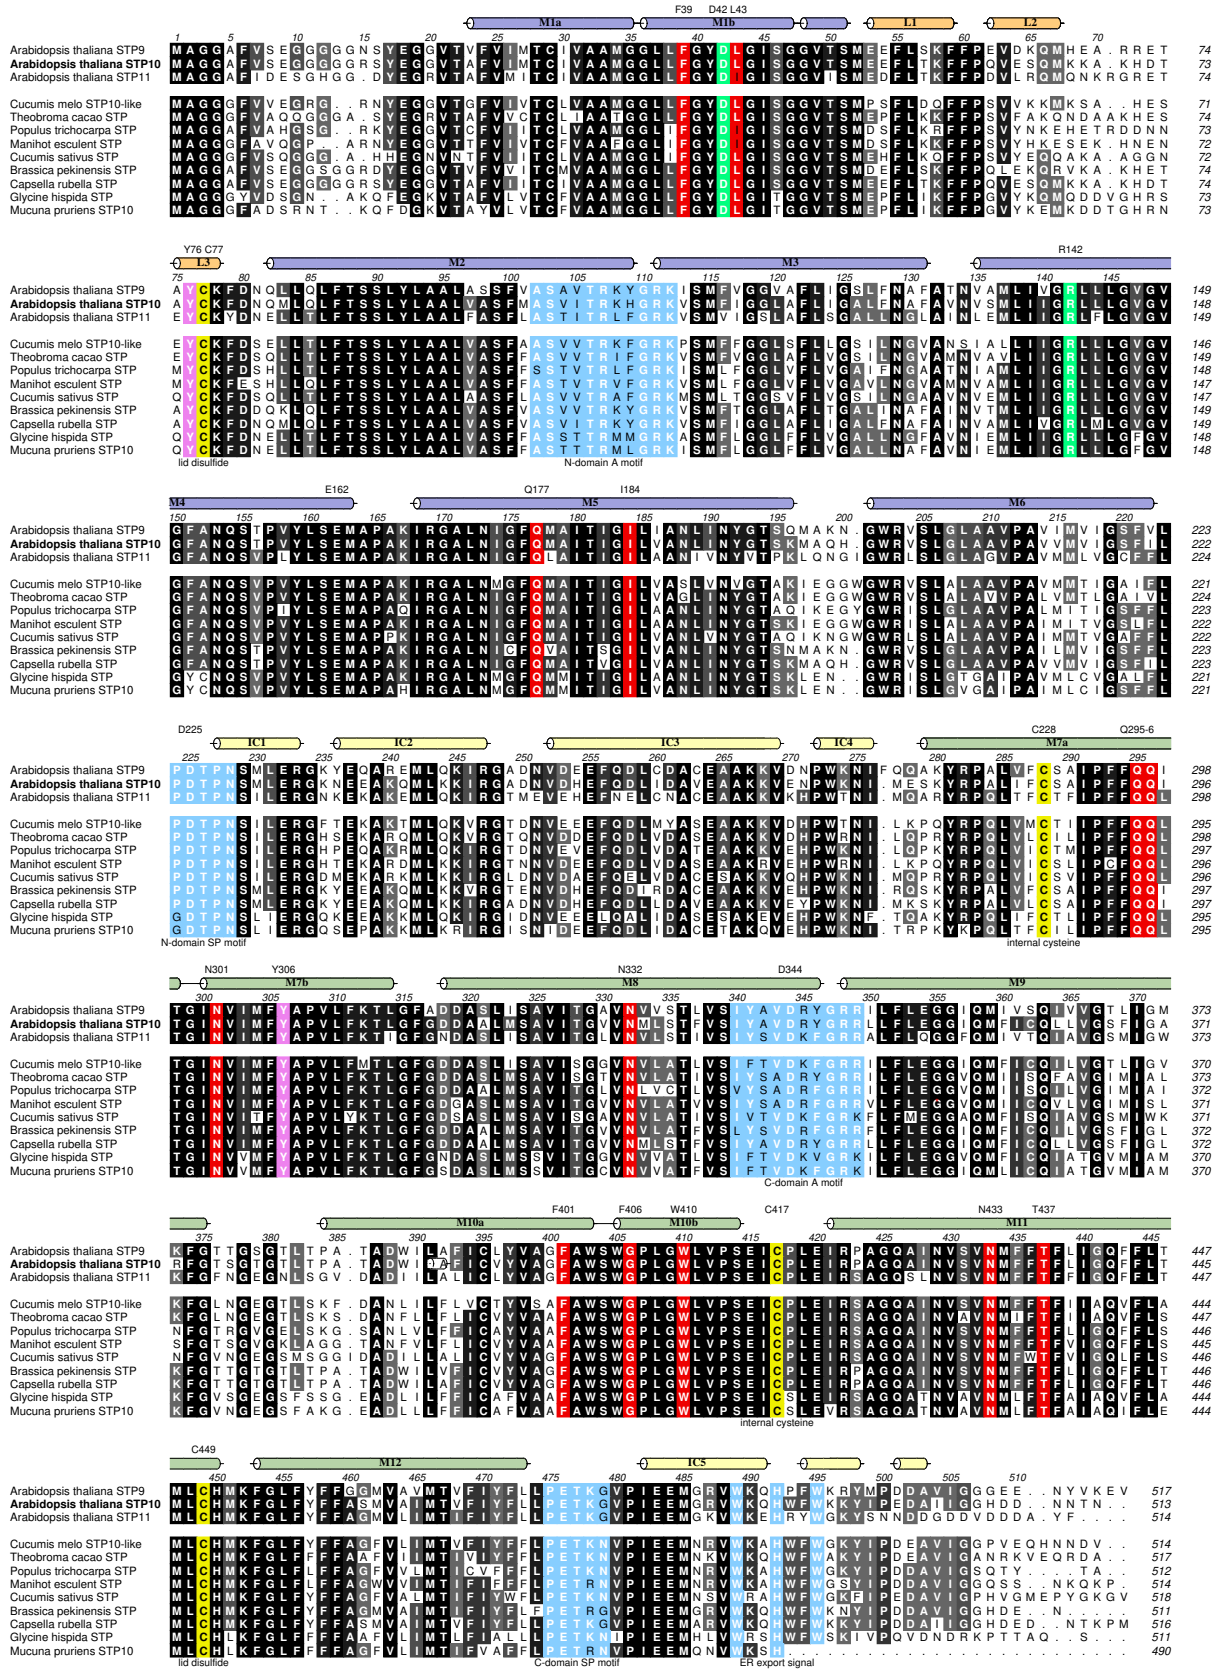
M1a M1b L1 L2
F39 D42 L43
1 5 10 15 20 25 30 35 40 45 50 55 60 65 70

Arabidopsis thaliana STP9 MAGGAFVSEGGGGNSYEGGVTVFVIMTCIVAAMGGLLFGYDLGISGGVTSMEEFLSKFFPEVDKQMHEA.RRET 74
Arabidopsis thaliana STP10 MAGGAFVSEGGGGRSYEGGVTAFVIMTCIVAAMGGLLFGYDLGISGGVTSMEEFLTKFFPQVESQMKKA.KHDT 73
Arabidopsis thaliana STP11 MAGGAFIDESGHGG.DYEGRVTAFVMITCIVAAMGGLLFGYDIGISGGVISMEDFLTKFFPDVLRQMQNKRGRET 74

Cucumis melo STP10-like MAGGGFVVEGRG..RNYEGGVTGFVIVTCLVAAMGGLLFGYDLGISGGVTSMPSFLDQFFPSVVKKMKSA..HES 71
Theobroma cacao STP MAGGGFVAQGGGA.SYEGRVTAFVVCTCLIAATGGLLFGYDLGISGGVTSMEPFLKKFFPSVFAKQNDAAKHES 74
Populus trichocarpa STP MAGGAFVAHGSG..RKYEGGVTCFVIITCLVAAMGGLIFGYDIGISGGVTSMDSFLKRFFPSVYNKEHETRDDNN 73
Manihot esculent STP MAGGGFAVQGP..ARNYEGGVTTFVIITCFVAAFGGLIFGYDIGISGGVTSMDSFLKKFFPSVYHKESEK.HNEN 72
Cucumis sativus STP MAGGGFVSQGGG.A.HHEGNVNTFVITCLVAAMGGLLFGYDLGISGGVTSMEHFLKQFFPSVYEQQAKA.AGGN 72
Brassica pekinensis STP MAGGAFVSEGGSGRDYEGGVTFFVVITCMVAAMGGLLFGYDLGISGGVTSMDEFLSKFFPQLEKQRVKA.KHET 74
Capsella rubella STP MAGGAFVSEGGGGRSYEGGVTAFVIITCIVAAMGGLLFGYDLGISGGVTSMEEFLTKFFPQVESQMKKA.KHDT 74
Glycine hispida STP MAGGGYVDSGN..AKQFEGKVTWFVLVTCFVAAMGGLLFGYDLGITGGVTSMEPFLIKFFPGVYKQMQDDVGHRS 73
Mucuna pruriens STP10 MAGGGFADSRNT..KQFDGKVTAYVLVTCFVAAMGGLLFGYDLGITGGVTSMEPFLIKFFPGVYKEMKDDTGHRN 73

Y76 C77 L3 M2 M3 R142
75 80 85 90 95 100 105 110 115 120 125 130 135 140 145

Arabidopsis thaliana STP9 AYCKFDNQLLQLFTSSLYLAALASSFVASAVTRKYGRKISMFVGGVAFLIGSLFNAFATNVAMLIVGRLLLGVGV 149
Arabidopsis thaliana STP10 AYCKFDNQMLQLFTSSLYLAALVASFMASVITRKHGRKVSMFIGGLAFLIGALFNAFAVNVSMLIIGRLLLGVGV 148
Arabidopsis thaliana STP11 EYCKYDNELLTLFTSSLYLAALFASFLASTITRLFGRKVSMVIGSLAFLSGALLNGLAINLEMLIIGRFLLGVGV 149

Cucumis melo STP10-like EYCKFDSELLTLFTSSLYLAALVASFAASVVTRKFGRKPSMFFGGLSFLLGSILNGVANSIALLIIGRLLLGVGV 146
Theobroma cacao STP EYCKFDSQLLTLFTSSLYLAALVASFAASVVTRAFGRKISMFIGGLTFLVGALLNGVAMNVAVLIIGRLLLGVGV 149
Populus trichocarpa STP MYCKFDSHLLTLFTSSLYLAALVASFFSSTVTRVFGRKISMLFGGLVFLVGAIFNGAATNIAMLIIGRLLLGVGV 148
Manihot esculent STP MYCKFESHLLQLFTSSLYLAALVASFASTVTRVFGRKISMLFGGLVFLVGAVLNGVAMNVAMLIIGRLLLGVGV 147
Cucumis sativus STP QYCKFDSQLLTLFTSSLYLAALAASFVASVVTRAFGRKMSMLTGGSVFLVGSILNGAAVNVEMLIIGRLLLGVGV 147
Brassica pekinensis STP AYCKFDDQKLQLFTSSLYLAALVASFVASVVTRKYGRKVSMFTGGLAFLTGALINAFAINVTMLIIGRLLLGVGV 149
Capsella rubella STP AYCKFDNQMLQLFTSSLYLAALVASFVASVITRKYGRKISMFIGGLAFLIGALFNAFAINVAMLIVGRLMLGVGV 149
Glycine hispida STP QYCKFDNELLTLFTSSLYLAALVASFFASSTTRMMGRKASMFLGGLFFLVGALLNGFAVNIEMLIIGRLLLGFGV 148
Mucuna pruriens STP10 QYCKFDNELLTLFTSSLYLAALVASFFASTTTRMLGRKISMFLGGLFFLVGALLNAFAVNIEMLIIGRLLLGFGV 148
lid disulfide N-domain A motif

M4 E162 Q177 M5 I184 M6
150 155 160 165 170 175 180 185 190 195 200 205 210 215 220

Arabidopsis thaliana STP9 GFANQSTPVYLSEMAPAKIRGALNIGFQMAITIGILIANLINYGTSQMAKN.GWRVSLGLAAVPAVIMVIGSFVL 223
Arabidopsis thaliana STP10 GFANQSVPVYLSEMAPAKIRGALNIGFQMAITIGILVANLINYGTSKMAQH.GWRVSLGLAAVPAVVMVIGSFIL 222
Arabidopsis thaliana STP11 GFANQSVPLYLSEMAPAKIRGALNIGFQLAITIGILAANIVNYVTPKLQNGI.GWRLSLGLAGVPAVMMLVGCFFL 224

Cucumis melo STP10-like GFANQSVPVYLSEMAPAKIRGALNMGFQMAITIGILVASLVNVGTAKIEGGWGWRVSLALAAVPAVMMTIGAIFL 221
Theobroma cacao STP GFANQSVPVYLSEMAPAKIRGALNIGFQMAITIGILVAGLINYGTAKIEGGWGWRVSLALAVVPALVMTLGAIVL 224
Populus trichocarpa STP GFANQSVPIYLSEMAPAQIRGALNIGFQMAITIGILAANLINYGTAQIKEGYGWRISLALAAVPALMITIGSFFL 223
Manihot esculent STP GFANQSVPVYLSEMAPAKIRGALNIGFQMAITIGILAANLINYGTSKIEGGWGWRISLALAAVPAIMITVGSLFL 222
Cucumis sativus STP GFANQSVPVYLSEMAPPKIRGALNIGFQMAITIGILVANLVNYGTAQIKNGWGWRLSLALAAVPAIMMTVGAFFL 222
Brassica pekinensis STP GFANQSTPVYLSEMAPAKIRGALNICFQVAITSGILVANLINYGTSNMAKN.GWRVSLGLAAVPALIMVIGSFIL 223
Capsella rubella STP GFANQSVPVYLSEMAPAKIRGALNIGFQMAITVGILVANLINYGTSKMAQH.GWRVSLGLAAVPAVVMVIGSFIL 223
Glycine hispida STP GYCNQSVPVYLSEMAPAKIRGALNMGFQMMITIGILAANLINYGTSKLEN..GWRISLGTGAIPAVMLCVGALFL 221
Mucuna pruriens STP10 GYCNQSVPVYLSEMAPAHIRGALNMGFQMMITIGILAANLINYGTSKLEN..GWRISLGVGAIPAVMLCIGSFFL 221

D225 IC1 IC2 IC3 IC4 M7a C228 Q295-6
225 230 235 240 245 250 255 260 265 270 275 280 285 290 295

Arabidopsis thaliana STP9 PDTPNSMLERGKYEQAREMLQKIRGADNVDEEFQDLCDACEAAKKVDNPWKNIFQQAKYRPALVFCSAIPFFQQI 298
Arabidopsis thaliana STP10 PDTPNSMLERGKNEEAKQMLKKIRGADNVDHEFQDLIDAVEAAKKVENPWKNI.MESKYRPALIFCSAIPFFQQI 296
Arabidopsis thaliana STP11 PDTPNSILERGNKEKAKEMLQKIRGTMEVEHEFNELCNACEAAKKVKHPWTNI.MQARYRPQLTFCTFIPFFQQL 298

Cucumis melo STP10-like PDTPNSILERGFTEKAKTMLQKVRGTDNVEEEFQDLMYASEAAKKVDHPWTNI.LKPQYRPQLVMCTIIPFFQQL 295
Theobroma cacao STP PDTPNSILERGHSEKARQMLQKVRGTDNVDDEFQDLVDASEAAKKVEHPWRNI.LQPRYRPQLVICTLIPFFQQL 298
Populus trichocarpa STP PDTPNSILERGHPEQAKRMLQKVRGTDNVEVEFQDLVDATEAAKKVEHPWKNI.LQPKYRPQLVICTMIPFFQQL 297
Manihot esculent STP PDTPNSILERGHTEKARDMLKKIRGTNNVDEEFQDLVDASEAAKRVEHPWRNI.LKPQYRPQLVICSLIPCFQQL 296
Cucumis sativus STP PDTPNSILERGDMEKAKRMLKKIRGLDNVDAEFQELVDACESAKKVQHPWKNI.MQPRYRPQLIICSVIPFFQQL 296
Brassica pekinensis STP PDTPNSMLERGKYEEAKKMLKKVRGTENVDHEFQDIRDACEAAKKVEHPWKNI.RQSKYRPALVFCSAIPFFQQI 297
Capsella rubella STP PDTPNSMLERGKYEEAKQMLKKIRGADNVDHEFQDLIDAVEAAKKVEYPWKNI.MKSKYRPALIFCSAIPFFQQI 297
Glycine hispida STP GDTPNSLIERGQKEEAKKMLQKIRGIDNVEEELQALIDASESAKEVEHPWKNF.TQAKYRPQLIFCTLIPFFQQL 295
Mucuna pruriens STP10 GDTPNSLIERGQSEPAKKMLKRIRGISNIDEEFQDLIDACETAKQVEHPWKNI.TRPKYKPQLIFCTLIPFFQQL 295
N-domain SP motif internal cysteine

N301 Y306 M7b N332 D344 M8 M9
300 305 310 315 320 325 330 335 340 345 350 355 360 365 370

Arabidopsis thaliana STP9 TGINVIMFYAPVLFKTLGFADDASLISAVITGAVNVVSTLVSIYAVDRYGRRILFLEGGIQMIVSQIVVGTLIGM 373
Arabidopsis thaliana STP10 TGINVIMFYAPVLFKTLGFGDDAALMSAVITGVVNMLSTFVSIYAVDRYGRRLLFLEGGIQMFICQLLVGSFIGA 371
Arabidopsis thaliana STP11 TGINVIMFYAPVLFKTIGFGNDASLISAVITGLVNVLSTIVSIYSVDKFGRRALFLQGGFQMIVTQIAVGSMIGW 373

Cucumis melo STP10-like TGINVIMFYAPVLFMTLGFGDDASLISAVITGGVNVLATLVSIFTVDKFGRRILFLEGGIQMFICQILVGTLIGV 370
Theobroma cacao STP TGINVIMFYAPVLFKTLGFGDDASLMSAVISGTVNVVATLVSIYSADRYGRRILFLEGGVQMFISQFAVGIMIAL 373
Populus trichocarpa STP TGINVIMFYAPVLFKTLGFGDDAALMSAVITGLVNLVCTLVSVYSADRFGRRILFLEGGVQMFISQIAVGIMIAI 372
Manihot esculent STP TGINVIMFYAPVLFKTLGFGDGASLMSAVITGVVNVLATLVSIYSADRFGRRILFLEGGVQMFICQVLVGIMISL 371
Cucumis sativus STP TGINVITFYAPVLYKTLGFGDSASLMSAVISGAVNVLATIVSIVTVDKFGRKFLFMEGGAQMFISQIAVGSMIWK 371
Brassica pekinensis STP TGINVIMFYAPVLFKTLGFGDDAALMSAVITGVVNVLATFVSLYSVDRFGRRFLFLEGGIQMFICQLLVGSFIGL 372
Capsella rubella STP TGINVIMFYAPVLFKTLGFGDDAALMSAVITGVVNMLSTFVSIYAVDRYGRRLLFLEGGIQMFICQILVGSFIGL 372
Glycine hispida STP TGINVVMFYAPVLFKTLGFGNDASLMSSVITGGVNVVATLVSIFTVDKVGRKILFLEGGVQMLICQIATGVMIAM 370
Mucuna pruriens STP10 TGINVVMFYAPVLFKTLGFGSDASLMSSVITGCVNVVATFVSIFTVDKFGRKILFLEGGIQMLICQIATGVMIAM 370
C-domain A motif

M10a F401 F406 W410 M10b C417 N433 T437 M11
375 380 385 390 395 400 405 410 415 420 425 430 435 440 445

Arabidopsis thaliana STP9 KFGTTGSGTLTPA.TADWILAFICVYVAGFAWSWGPLGWLVPSEICPLEIRPAGQAINVSVNMFFTFLIGQFFLT 447
Arabidopsis thaliana STP10 RFGTSGTGTLTPA.TADWI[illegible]AFICVYVAGFAWSWGPLGWLVPSEICPLEIRPAGQAINVSVNMFFTFLIGQFFLT 445
Arabidopsis thaliana STP11 KFGFNGEGNLSGV.ADADIILALICLYVAGFAWSWGPLGWLVPSEICPLEIRSAGQSLNVSVNMFFTFFIGQFFLT 447

Cucumis melo STP10-like KFGLNGEGTLSKF.DANLILFLVCTYVSAFAWSWGPLGWLVPSEICPLEIRSAGQAINVSVNMFFTFIIAQVFLA 444
Theobroma cacao STP KFGLNGEGTLSKS.DANFLLFLICLYVAAFAWSWGPLGWLVPSEICPLEIRSAGQAINVAVNMIFTFIIAQVFLS 447
Populus trichocarpa STP NFGTRGVGELSKG.SANLVLFFICAYVAAFAWSWGPLGWLVPSEICPLEIRSAGQAINVSVNMFFTFIIGQFFLS 446
Manihot esculent STP SFGTSGVGKLAKG.TANFVLFLICVYVAAFAWSWGPLGWLVPSEICPLEIRSAGQAINVSVNMFFTFIIGQFFLS 445
Cucumis sativus STP NFGVDGEGSMSGGI.DANLILFFICLYVAAFAWSWGPLGWLVPSEICPLEIRSAGQAINVSVNMFWTFIIGQFFLS 446
Brassica pekinensis STP KFGTTGTGTLTPA.TADWILAFICVYVAGFAWSWGPLGWLVPSEICPLEIRPAGQAINVSVNMFFTFLIGQFFLT 446
Capsella rubella STP KFGTTGTGTLTPA.TADWILAFICVYVAGFAWSWGPLGWLVPSEICPLEIRPAGQAINVSVNMFFTFLIGQFFLT 446
Glycine hispida STP KFGVSGEGSFSSG.EADLILFFICAFVAAFAWSWGPLGWLVPSEICSLEIRSAGQATNVAVNMLFTFAIAQVFLA 444
Mucuna pruriens STP10 KFGVNGEGSFAKG.EADLLLFFICAFVAAFAWSWGPLGWLVPSEICSLEVRSAGQATNVSVNMLFTFAIAQIFLE 444
internal cysteine

C449 M12 IC5
450 455 460 465 470 475 480 485 490 495 500 505 510

Arabidopsis thaliana STP9 MLCHMKFGLFYFFGGMVAVMTVFIYFLLPETKGVPIEEMGRVWKQHPFWKRYMPDDAVIGGGEE..NYVKEV 517
Arabidopsis thaliana STP10 MLCHMKFGLFYFFASMVAIMTVFIYFLLPETKGVPIEEMGRVWKQHWFWKKYIPEDAIIGGHDD..NNTN.. 513
Arabidopsis thaliana STP11 MLCHLKFGLFYFFAGMVLIMTIFIYFLLPETKGVPIEEMGKVWKEHRYWGKYSNNDDGDDVDDDA.YF.... 514

Cucumis melo STP10-like MLCHMKFGLFYFFAGFVLIMTVIYFFLPETKNVPIEEMNRVWKAHWFWGKYIPDEAVIGGPVEQHNNDV.. 514
Theobroma cacao STP MLCHMKFGLFFFAAFVIIMTVIYFFLPETKGVPIEEMNKVWKQHWFWAKYIPDEAVIGANRKVEQRDA.. 517
Populus trichocarpa STP MLCHMKFGLFLFFAGFVVLMTICVFFFLPETKGVPIEEMNRVWKAHWFWGKYIPDDAVIGSQTY....TA.. 512
Manihot esculent STP MLCHMKFGLFLFFAGWVVIMTIFIFFFLPETRNVPIEEMNRVWKAHWFWGSYIPDDAVIGGQSS..NKQKP.. 514
Cucumis sativus STP MLCHMKFGLFYFFAGFVALMTIFIYWFLPETKNVPIEEMNSVWRAHWFWGKFIPDEAVIGPHVGMEPYGKGV 518
Brassica pekinensis STP MLCHMKFGLFYFFAGMVAIMTVFIYFLFPETRGVPIEEMNRVWKQHWFWKNYIPDDAVIGGHDE..N..... 511
Capsella rubella STP MLCHMKFGLFYFFASMVAIMTVFIYFLLPETKGVPIEEMGRVWKQHWFWKKYIPEDAIIGGHDED..NTKPM 516
Glycine hispida STP MLCTLKFGLFLFFAGFVLIMTIFIALLLPETKGIPIEEMHLVWRSHPFWSKIVPQVDNDRKPTTAQ..S... 511
Mucuna pruriens STP10 MLCHLKFGLFFFFAGFVLIMTIFVAFFLPETRNVPIEEMNQVWKSH.......................... 490
lid disulfide C-domain SP motif ER export signal